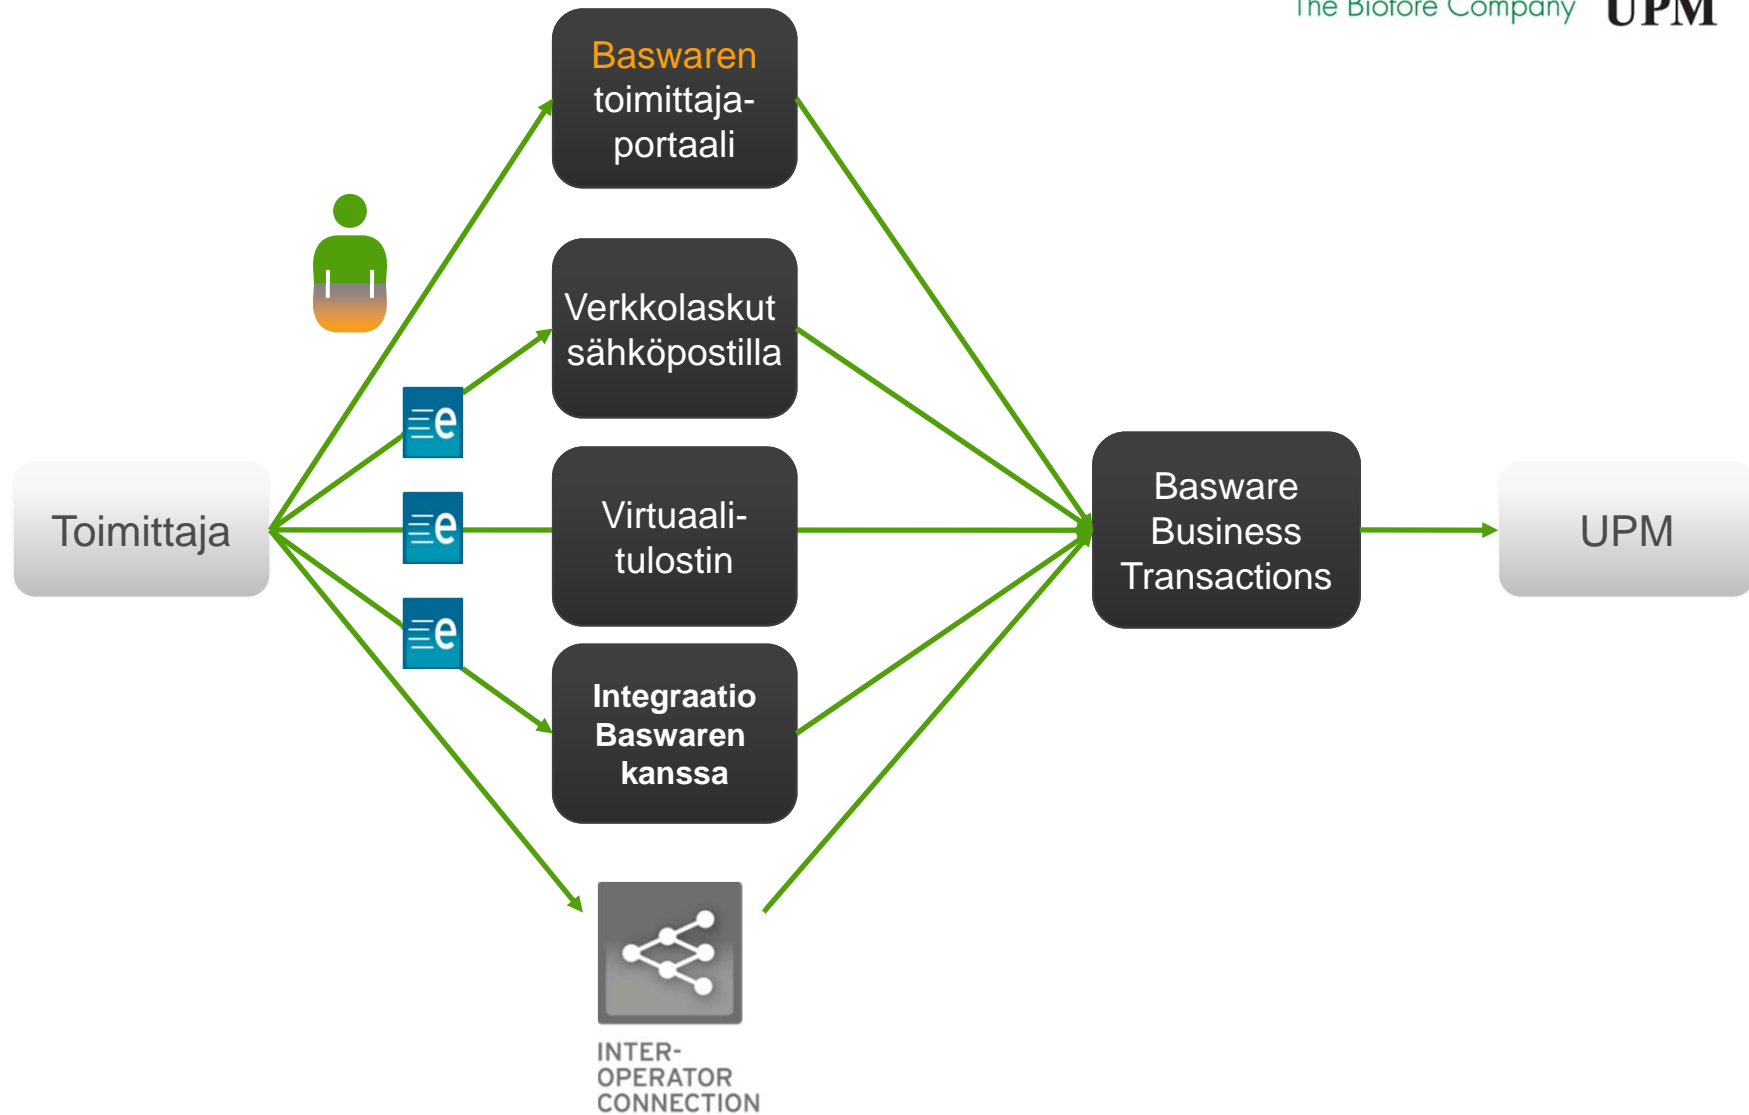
The Biofore Company UPM

Baswaren toimittaja-portaali

Verkkolaskut sähköpostilla

Toimittaja

e

e

e

Virtuaali-tulostin

Integraatio Baswaren kanssa

Basware Business Transactions

UPM

INTER-OPERATOR CONNECTION